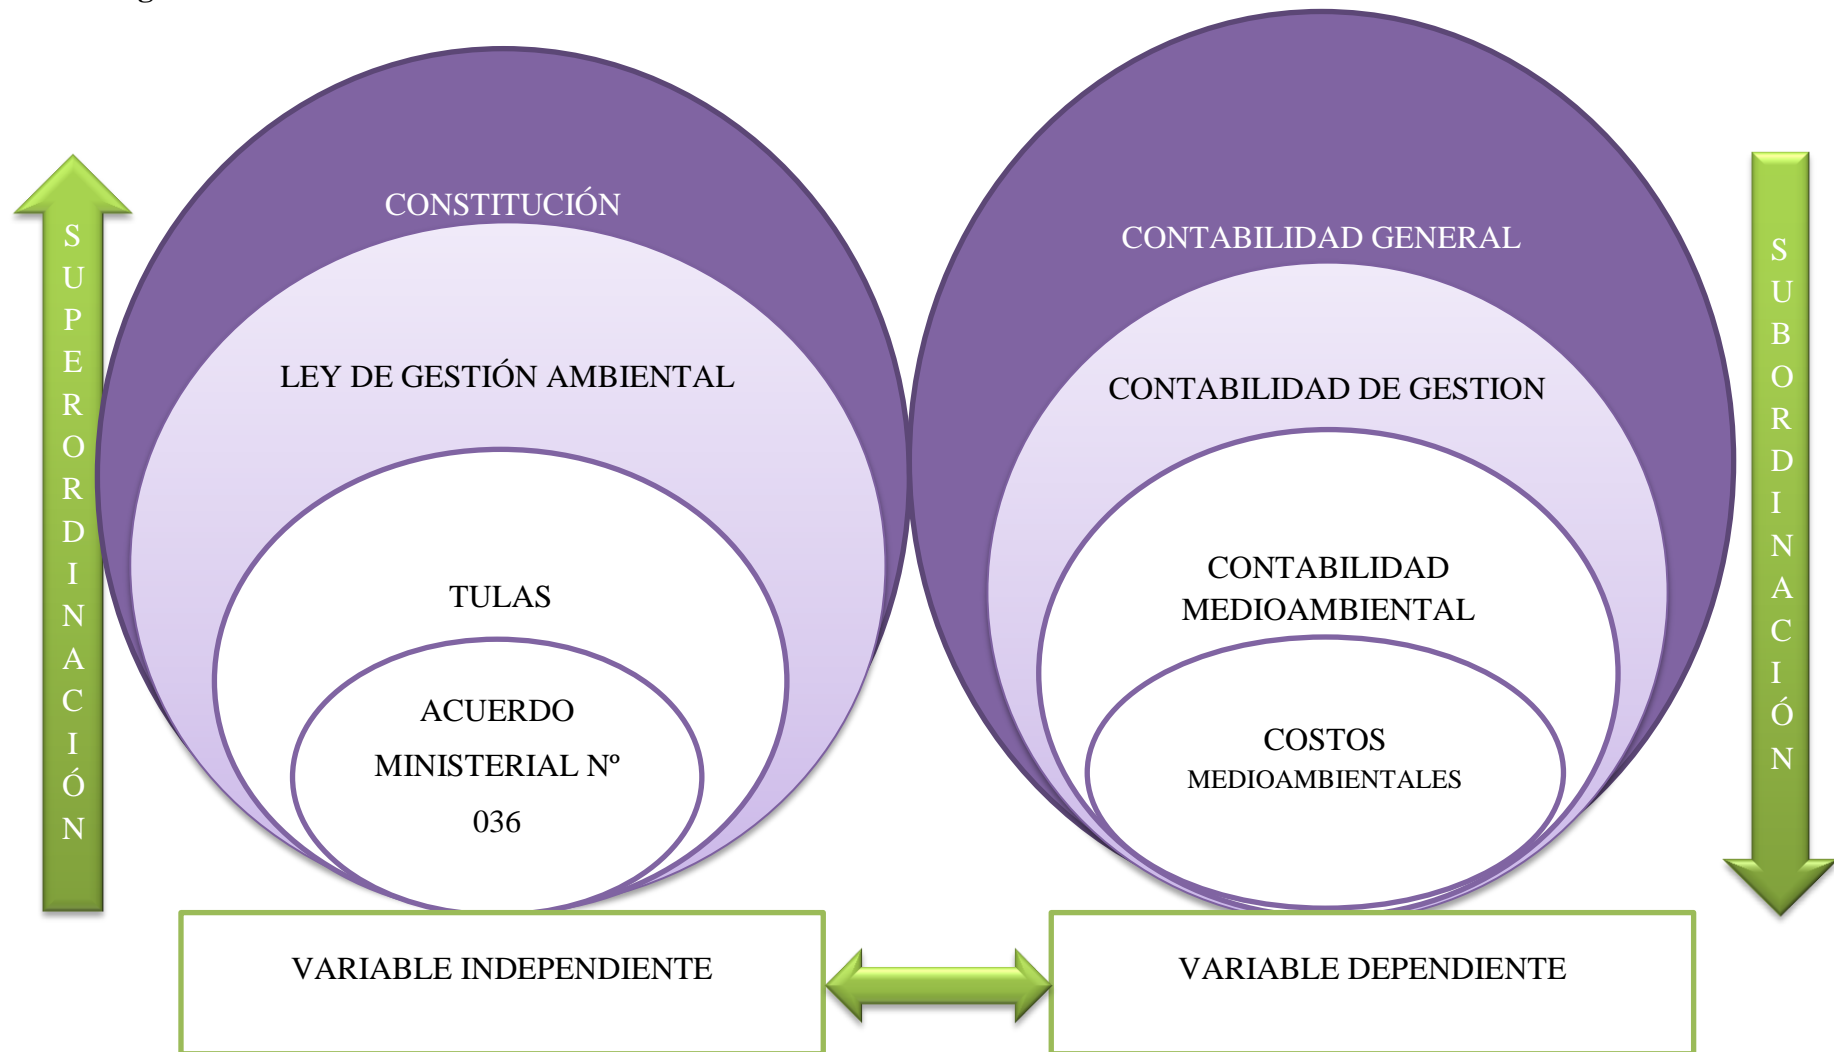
SUPERORDINACIÓN

CONSTITUCIÓN

LEY DE GESTIÓN AMBIENTAL

TULAS

ACUERDO MINISTERIAL Nº 036

CONTABILIDAD GENERAL

CONTABILIDAD DE GESTION

CONTABILIDAD MEDIOAMBIENTAL

COSTOS MEDIOAMBIENTALES

SUBORDINACIÓN

VARIABLE INDEPENDIENTE

VARIABLE DEPENDIENTE